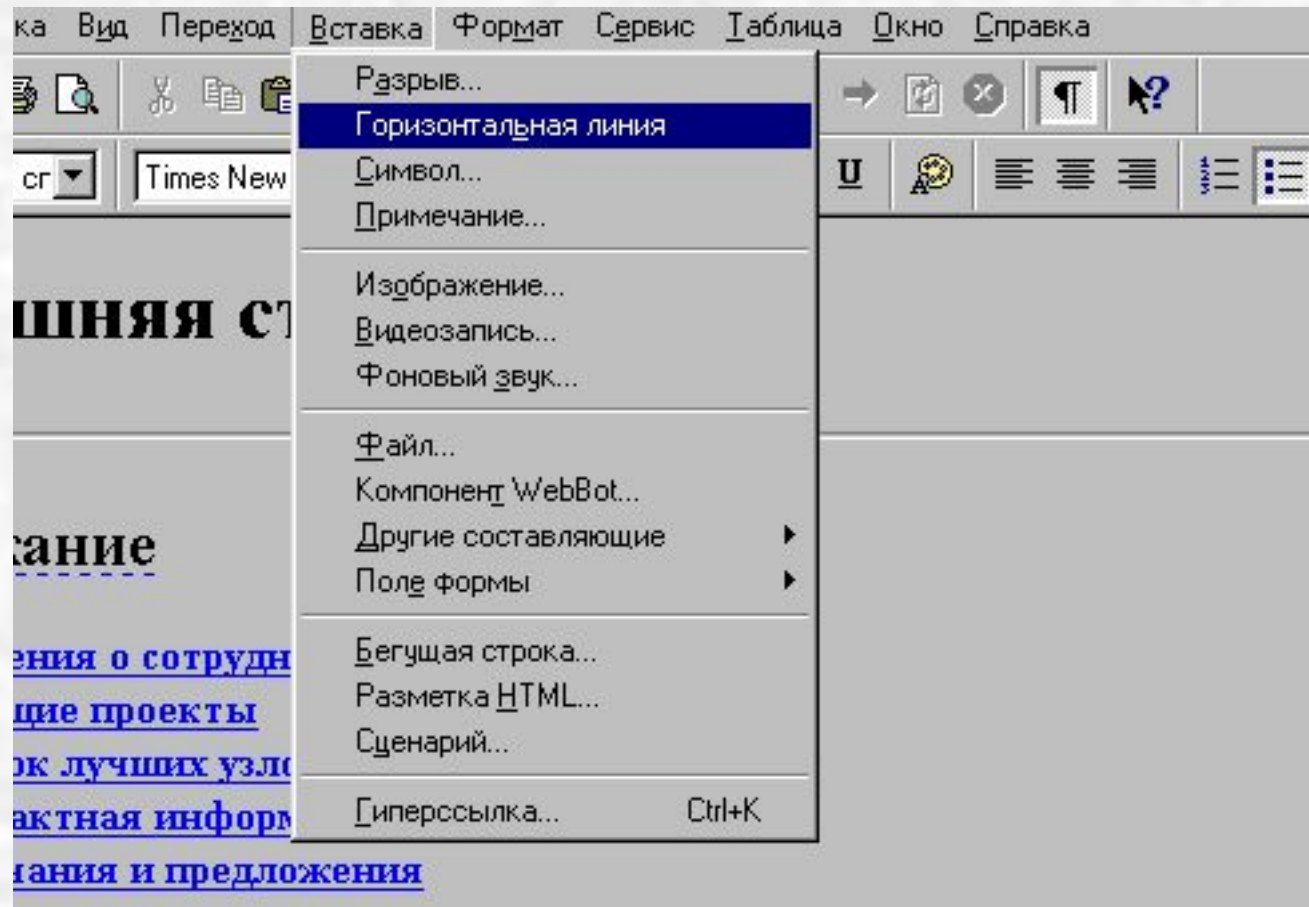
ка Вид Переход Вставка Формат Сервис Таблица Окно Справка

сг Times New

Разрыв...
Горизонтальная линия
Символ...
Примечание...

Изображение...
Видеозапись...
Фоновый звук...

Файл...
Компонент WebBot...
Другие составляющие
Поле формы

Бегущая строка...
Разметка HTML...
Сценарий...

Гиперссылка... Ctrl+K

шняя ст

кание

ения о сотрудн
щие проекты
ок лучших узло
актная информ
ания и предложения